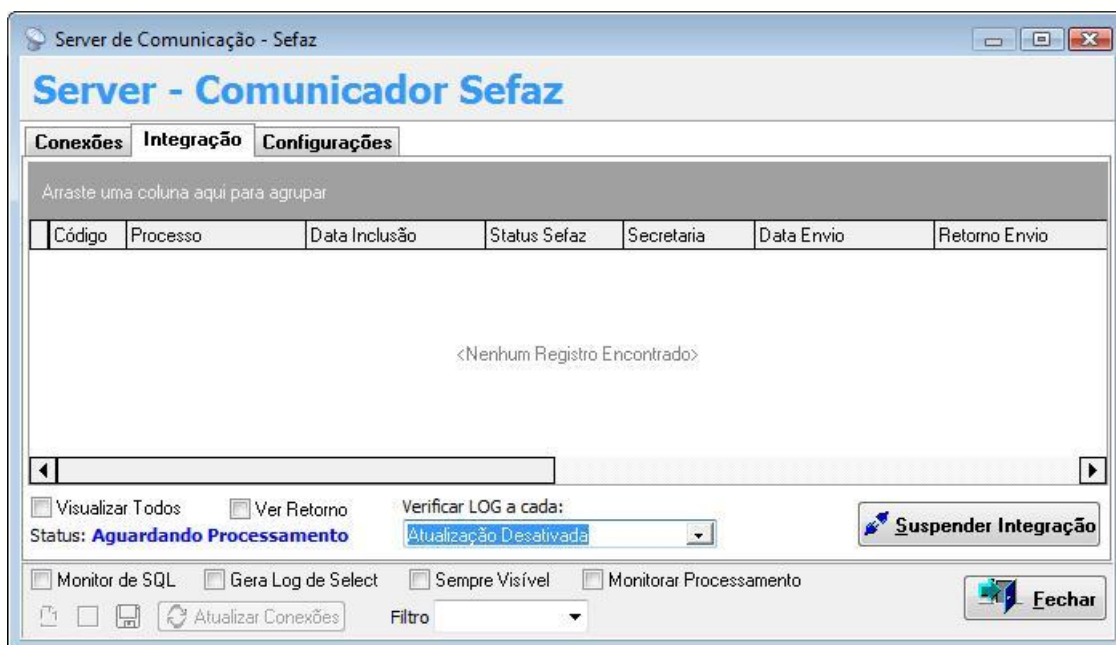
Server de Comunicação - Sefaz

Server - Comunicador Sefaz

Conexões | Integração | Configurações

Arraste uma coluna aqui para agrupar

| Código | Processo | Data Inclusão | Status Sefaz | Secretaria | Data Envio | Retorno Envio |
|---|---|---|---|---|---|---|

<Nenhum Registro Encontrado>

Visualizar Todos
Ver Retorno
Verificar LOG a cada:
Status: Aguardando Processamento
Atualização Desativada
Suspender Integração

Monitor de SQL
Gera Log de Select
Sempre Visível
Monitorar Processamento
Atualizar Conexões
Filtro
Fechar